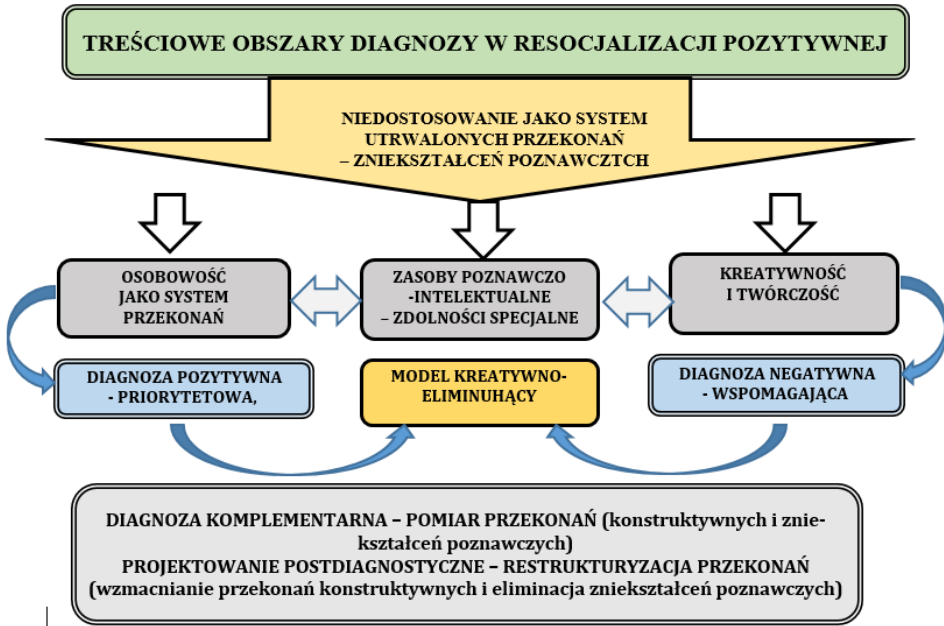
TREŚCIOWE OBSZARY DIAGNOZY W RESOCJALIZACJI POZYTYWNEJ

NIEDOSTOSOWANIE JAKO SYSTEM UTRWALONYCH PRZEKONAŃ – ZNIEKSZTAŁCEŃ POZNAWCZTCH

OSOBOWOŚĆ JAKO SYSTEM PRZEKONAŃ

ZASOBY POZNAWCZO -INTELEKTUALNE – ZDOLNOŚCI SPECJALNE

KREATYWNOŚĆ I TWÓRCZOŚĆ

DIAGNOZA POZYTYWNA - PRIORYTETOWA,

MODEL KREATYWNO-ELIMINUHĄCY

DIAGNOZA NEGATYWNA - WSPOMAGAJĄCA

DIAGNOZA KOMPLEMENTARNA – POMIAR PRZEKONAŃ (konstruktywnych i zniekształceń poznawczych)
PROJEKTOWANIE POSTDIAGNOSTYCZNE – RESTRUKTURYZACJA PRZEKONAŃ (wzmacnianie przekonań konstruktywnych i eliminacja zniekształceń poznawczych)